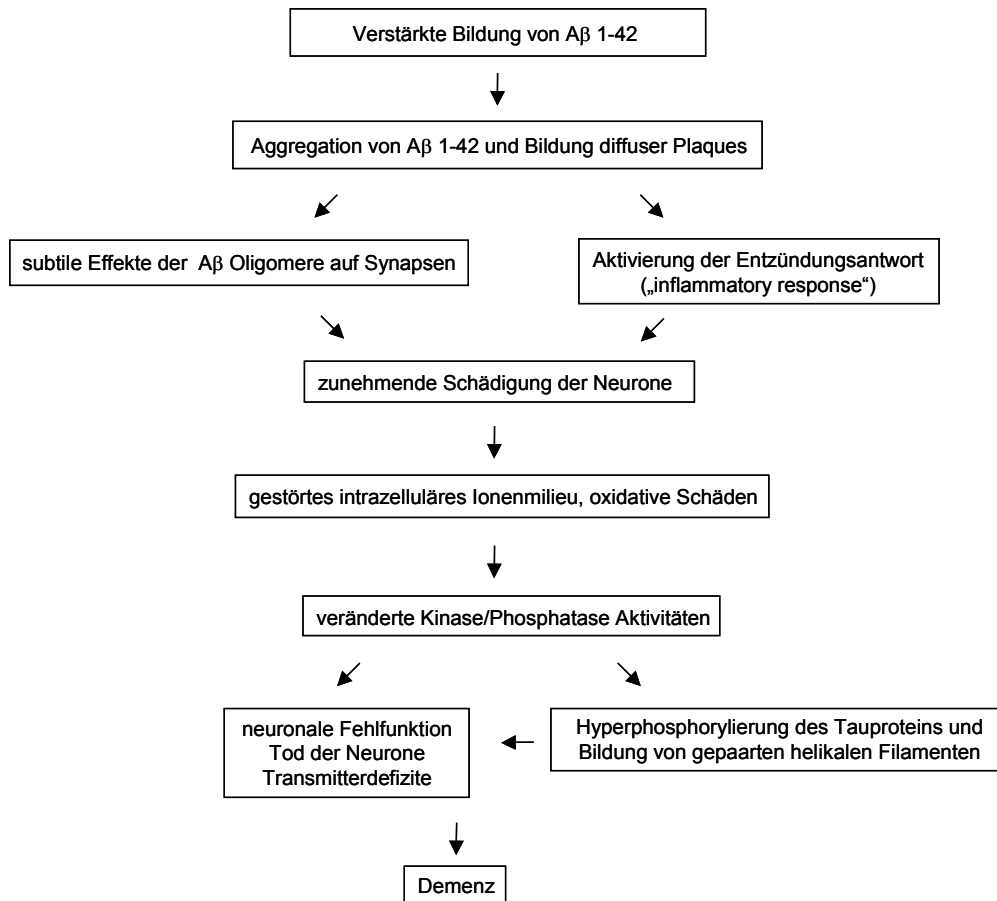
Verstärkte Bildung von Aβ 1-42

Aggregation von Aβ 1-42 und Bildung diffuser Plaques

subtile Effekte der Aβ Oligomere auf Synapsen

Aktivierung der Entzündungsantwort („inflammatory response“)

zunehmende Schädigung der Neurone

gestörtes intrazelluläres Ionenmilieu, oxidative Schäden

veränderte Kinase/Phosphatase Aktivitäten

neuronale Fehlfunktion
Tod der Neurone
Transmitterdefizite

Hyperphosphorylierung des Tauproteins und Bildung von gepaarten helikalen Filamenten

Demenz